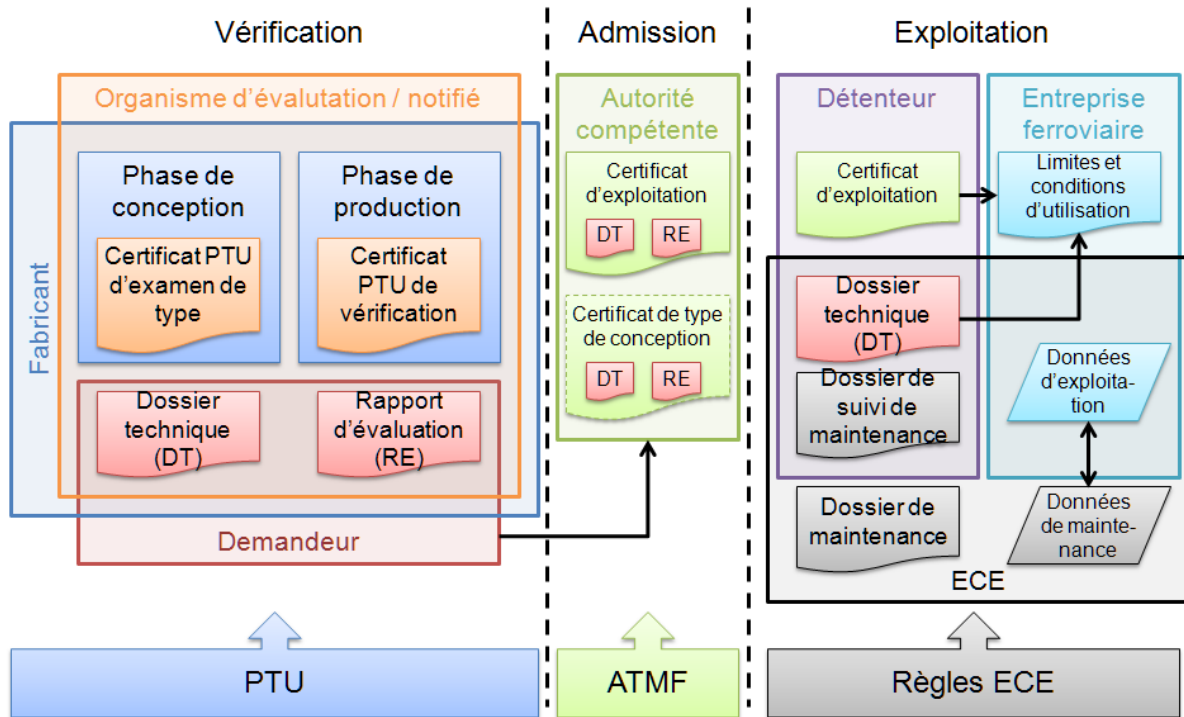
Vérification

Organisme d'évalutation / notifié

Fabricant

Phase de conception

Certificat PTU d'examen de type

Phase de production

Certificat PTU de vérification

Dossier technique (DT)

Rapport d'évaluation (RE)

Demandeur

Admission

Autorité compétente

Certificat d'exploitation

DT

RE

Certificat de type de conception

DT

RE

Exploitation

Détenteur

Certificat d'exploitation

Dossier technique (DT)

Dossier de suivi de maintenance

Entreprise ferroviaire

Limites et conditions d'utilisation

Données d'exploitation

Dossier de maintenance

Données de maintenance

ECE

PTU

ATMF

Règles ECE